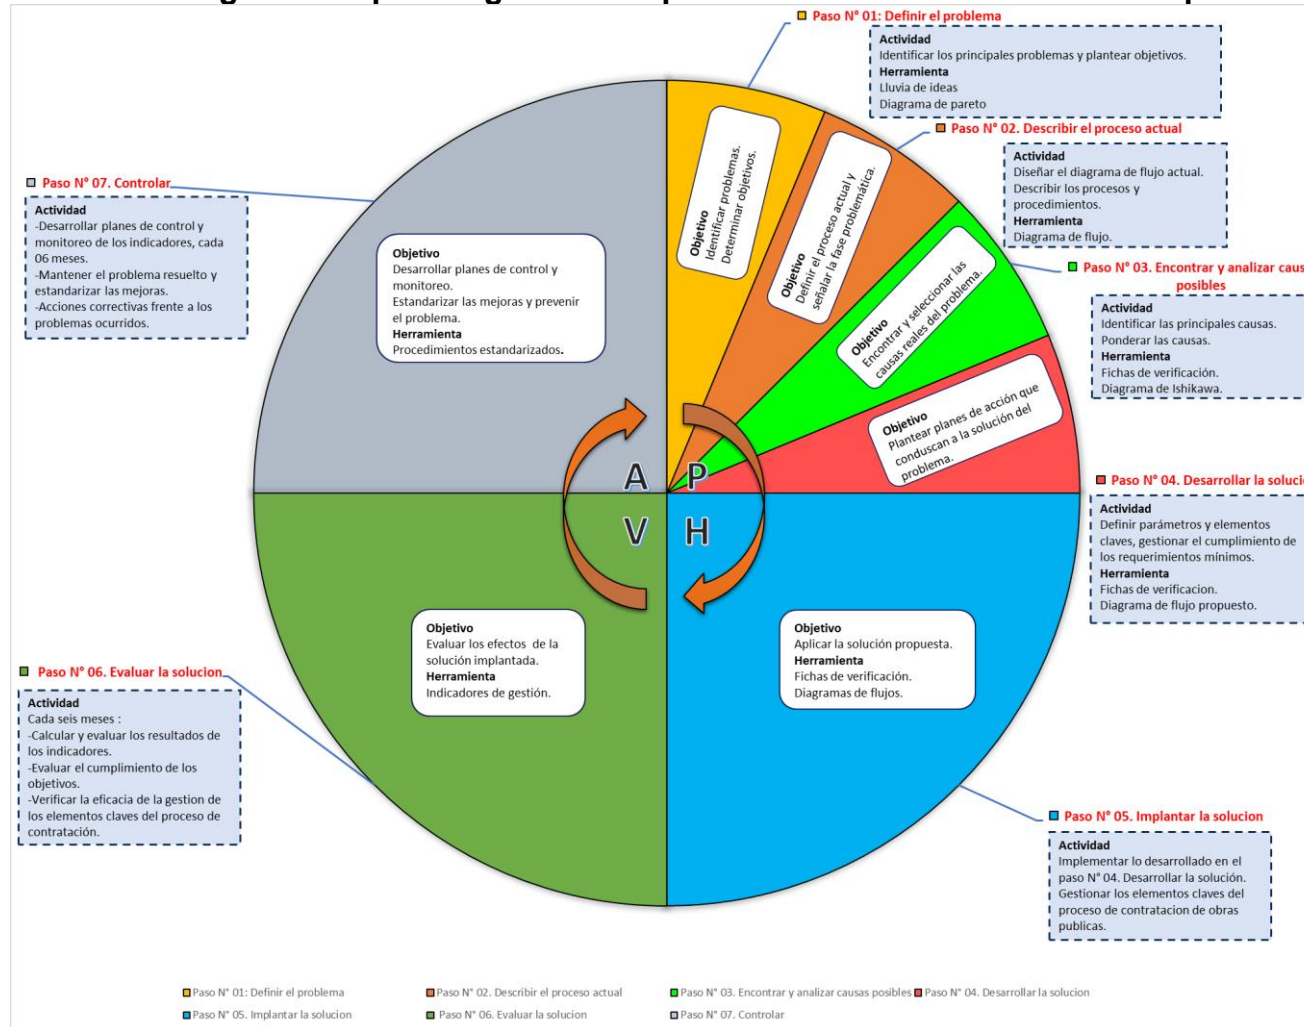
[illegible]

Paso N° 01: Definir el problema

Actividad
Identificar los principales problemas y plantear objetivos.
Herramienta
Lluvia de ideas
Diagrama de pareto

Paso N° 02. Describir el proceso actual

Actividad
Diseñar el diagrama de flujo actual.
Describir los procesos y procedimientos.
Herramienta
Diagrama de flujo.

Paso N° 03. Encontrar y analizar caus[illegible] posibles

Actividad
Identificar las principales causas.
Ponderar las causas.
Herramienta
Fichas de verificación.
Diagrama de Ishikawa.

Paso N° 04. Desarrollar la soluci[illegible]

Actividad
Definir parámetros y elementos claves, gestionar el cumplimiento de los requerimientos mínimos.
Herramienta
Fichas de verificacion.
Diagrama de flujo propuesto.

Paso N° 05. Implantar la solucion

Actividad
Implementar lo desarrollado en el paso N° 04. Desarrollar la solución. Gestionar los elementos claves del proceso de contratacion de obras publicas.

Paso N° 06. Evaluar la solucion

Actividad
Cada seis meses :
-Calcular y evaluar los resultados de los indicadores.
-Evaluar el cumplimiento de los objetivos.
-Verificar la eficacia de la gestion de los elementos claves del proceso de contratación.

Paso N° 07. Controlar

Actividad
-Desarrollar planes de control y monitoreo de los indicadores, cada 06 meses.
-Mantener el problema resuelto y estandarizar las mejoras.
-Acciones correctivas frente a los problemas ocurridos.

Objetivo
Identificar problemas.
Determinar objetivos.

Objetivo
Definir el proceso actual y señalar la fase problemática.

Objetivo
Encontrar y seleccionar las causas reales del problema.

Objetivo
Plantear planes de acción que conduscan a la solución del problema.

Objetivo
Desarrollar planes de control y monitoreo.
Estandarizar las mejoras y prevenir el problema.
Herramienta
Procedimientos estandarizados.

A P
V H

Objetivo
Evaluar los efectos de la solución implantada.
Herramienta
Indicadores de gestión.

Objetivo
Aplicar la solución propuesta.
Herramienta
Fichas de verificación.
Diagramas de flujos.

Paso N° 01: Definir el problema
Paso N° 02. Describir el proceso actual
Paso N° 03. Encontrar y analizar causas posibles
Paso N° 04. Desarrollar la solucion
Paso N° 05. Implantar la solucion
Paso N° 06. Evaluar la solucion
Paso N° 07. Controlar